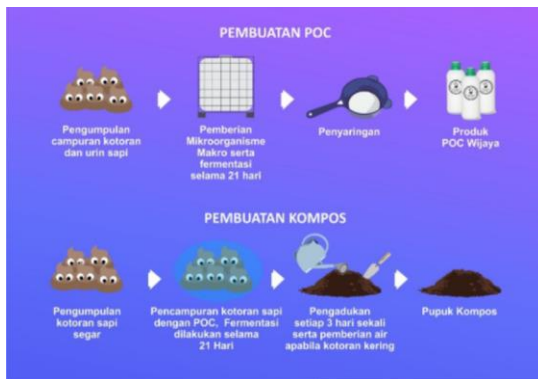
PEMBUATAN POC

Pengumpulan campuran kotoran dan urin sapi

Pemberian Mikroorganisme Makro serta fermentasi selama 21 hari

Penyaringan

Produk POC Wijaya

PEMBUATAN KOMPOS

Pengumpulan kotoran sapi segar

Pencampuran kotoran sapi dengan POC, Fermentasi dilakukan selama 21 Hari

Pengadukan setiap 3 hari sekali serta pemberian air apabila kotoran kering

Pupuk Kompos